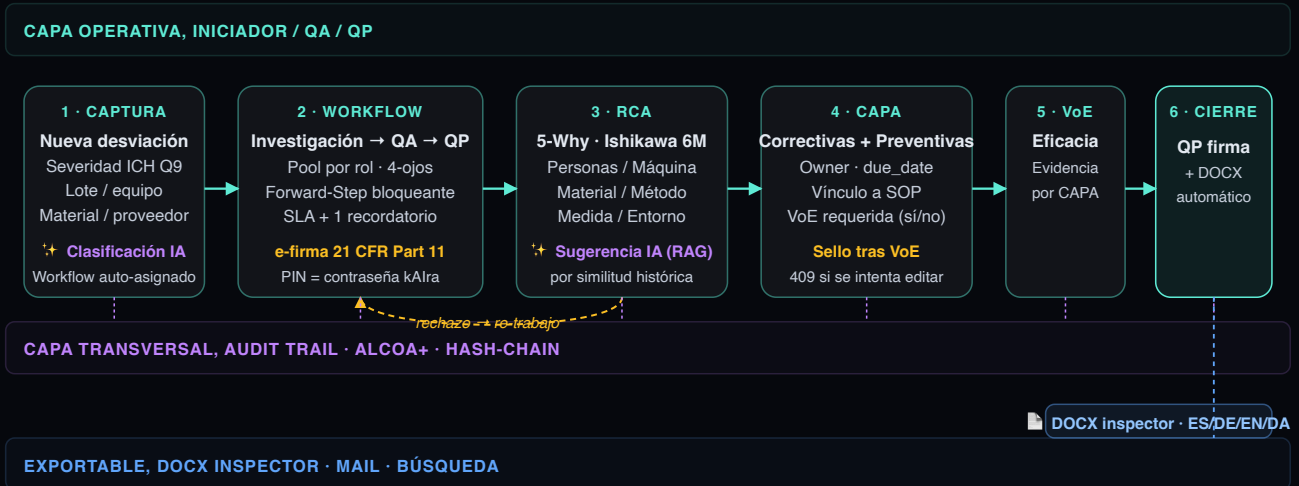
CAPA OPERATIVA, INICIADOR / QA / QP

1 · CAPTURA
Nueva desviación
Severidad ICH Q9
Lote / equipo
Material / proveedor
✨ Clasificación IA
Workflow auto-asignado

2 · WORKFLOW
Investigación → QA → QP
Pool por rol · 4-ojos
Forward-Step bloqueante
SLA + 1 recordatorio
e-firma 21 CFR Part 11
PIN = contraseña kAIra

3 · RCA
5-Why · Ishikawa 6M
Personas / Máquina
Material / Método
Medida / Entorno
✨ Sugerencia IA (RAG)
por similitud histórica

4 · CAPA
Correctivas + Preventivas
Owner · due_date
Vínculo a SOP
VoE requerida (sí/no)
Sello tras VoE
409 si se intenta editar

5 · VoE
Eficacia
Evidencia por CAPA

6 · CIERRE
QP firma
+ DOCX automático

rechazo → re-trabajo

CAPA TRANSVERSAL, AUDIT TRAIL · ALCOA+ · HASH-CHAIN

DOCX inspector · ES/DE/EN/DA

EXPORTABLE, DOCX INSPECTOR · MAIL · BÚSQUEDA